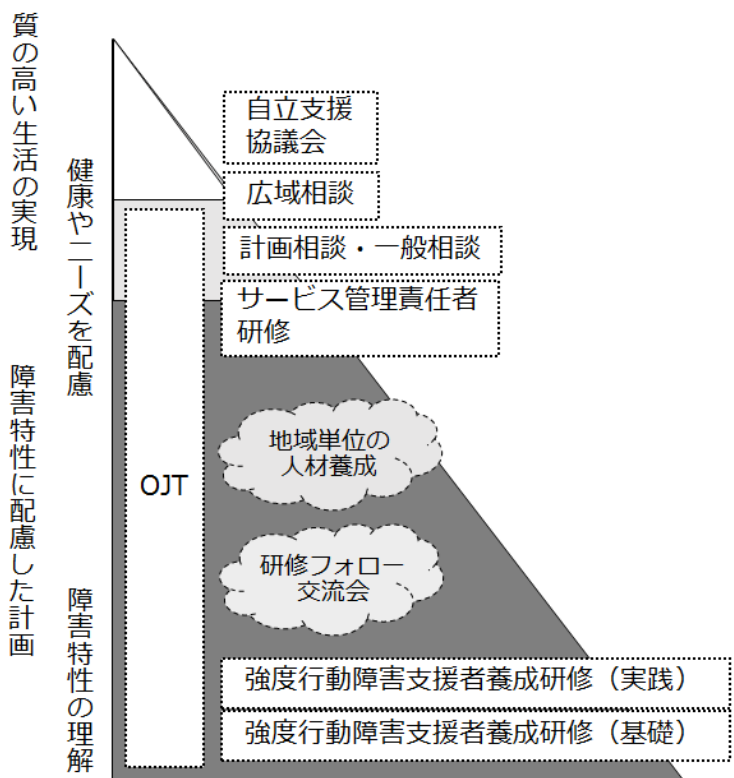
質の高い生活の実現

障害特性に配慮した計画

健康やニーズを配慮

障害特性の理解

自立支援協議会

広域相談

計画相談・一般相談

サービス管理責任者研修

OJT

地域単位の人材養成

研修フォロー交流会

強度行動障害支援者養成研修（実践）

強度行動障害支援者養成研修（基礎）